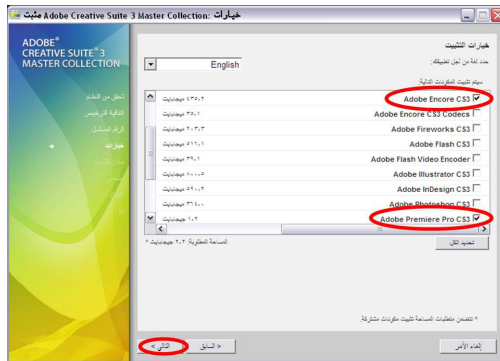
مثبت Adobe Creative Suite 3 Master Collection: خيارات

ADOBE® CREATIVE SUITE® 3 MASTER COLLECTION

تحقق من النظام
الاتفاقية الترخيص
الرقم المسلسل
خيارات
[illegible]
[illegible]
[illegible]

خيارات التثبيت

حدد لغة من أجل تطبيقك:

English

سيتم تثبيت المكونات التالية:

| | |
|---|---|
| Adobe Encore CS3 | ١٣٥,٣ ميجابايت |
| Adobe Encore CS3 Codecs | ٣٥,١ ميجابايت |
| Adobe Fireworks CS3 | ٢٠٣,٣ ميجابايت |
| Adobe Flash CS3 | ٥١٦,١ ميجابايت |
| Adobe Flash Video Encoder | ٣٩,١ ميجابايت |
| Adobe Illustrator CS3 | ٤٠٠,٥ ميجابايت |
| Adobe InDesign CS3 | ٥٩,٢ ميجابايت |
| Adobe Photoshop CS3 | ٣١٠,٠ ميجابايت |
| Adobe Premiere Pro CS3 | ١,٢ جيجابايت |

تحديد الكل

المساحة المطلوبة: ٢,٠٢ جيجابايت *

* تتضمن متطلبات المساحة تثبيت مكونات مشتركة

إلغاء الأمر

< السابق

التالي >